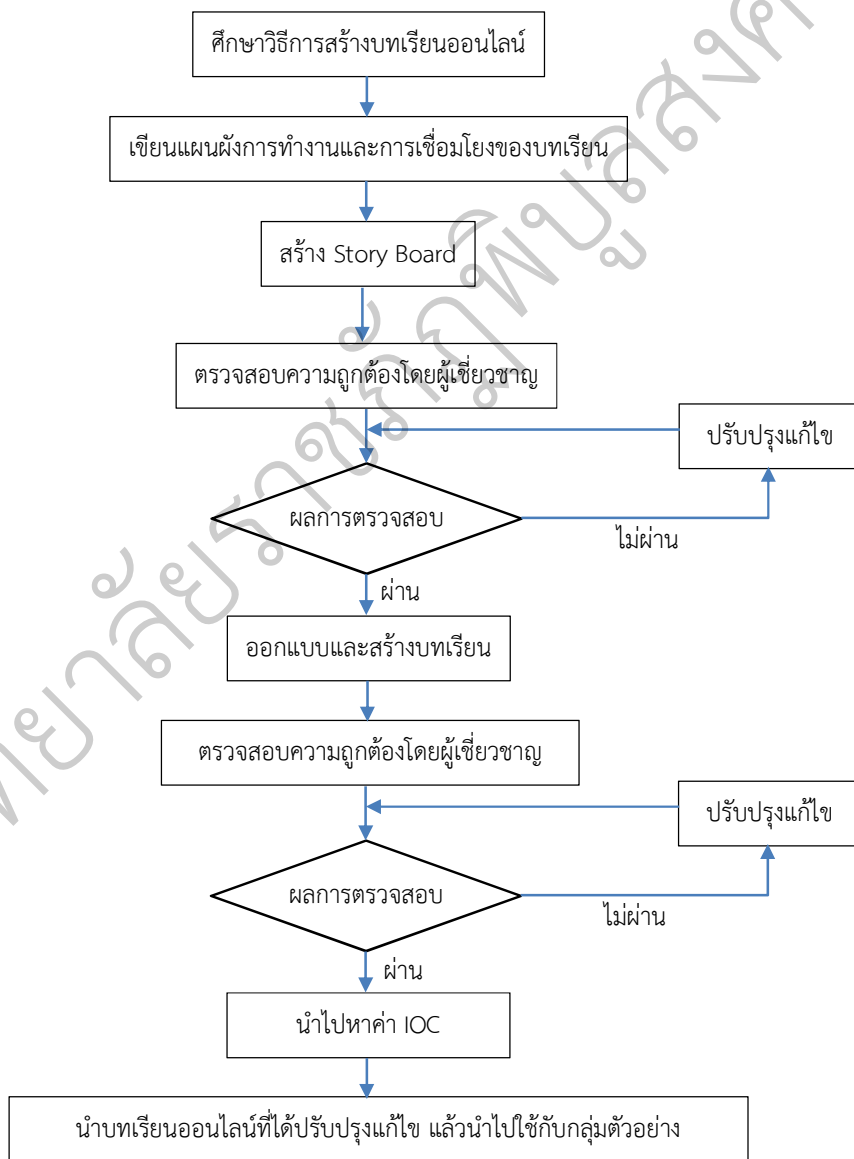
ศึกษาวิธีการสร้างบทเรียนออนไลน์

เขียนแผนผังการทำงานและการเชื่อมโยงของบทเรียน

สร้าง Story Board

ตรวจสอบความถูกต้องโดยผู้เชี่ยวชาญ

ปรับปรุงแก้ไข

ผลการตรวจสอบ

ไม่ผ่าน

ผ่าน

ออกแบบและสร้างบทเรียน

ตรวจสอบความถูกต้องโดยผู้เชี่ยวชาญ

ปรับปรุงแก้ไข

ผลการตรวจสอบ

ไม่ผ่าน

ผ่าน

นำไปหาค่า IOC

นำบทเรียนออนไลน์ที่ได้ปรับปรุงแก้ไข แล้วนำไปใช้กับกลุ่มตัวอย่าง

มหาวิทยาลัยราชภัฏพิบูลสงคราม